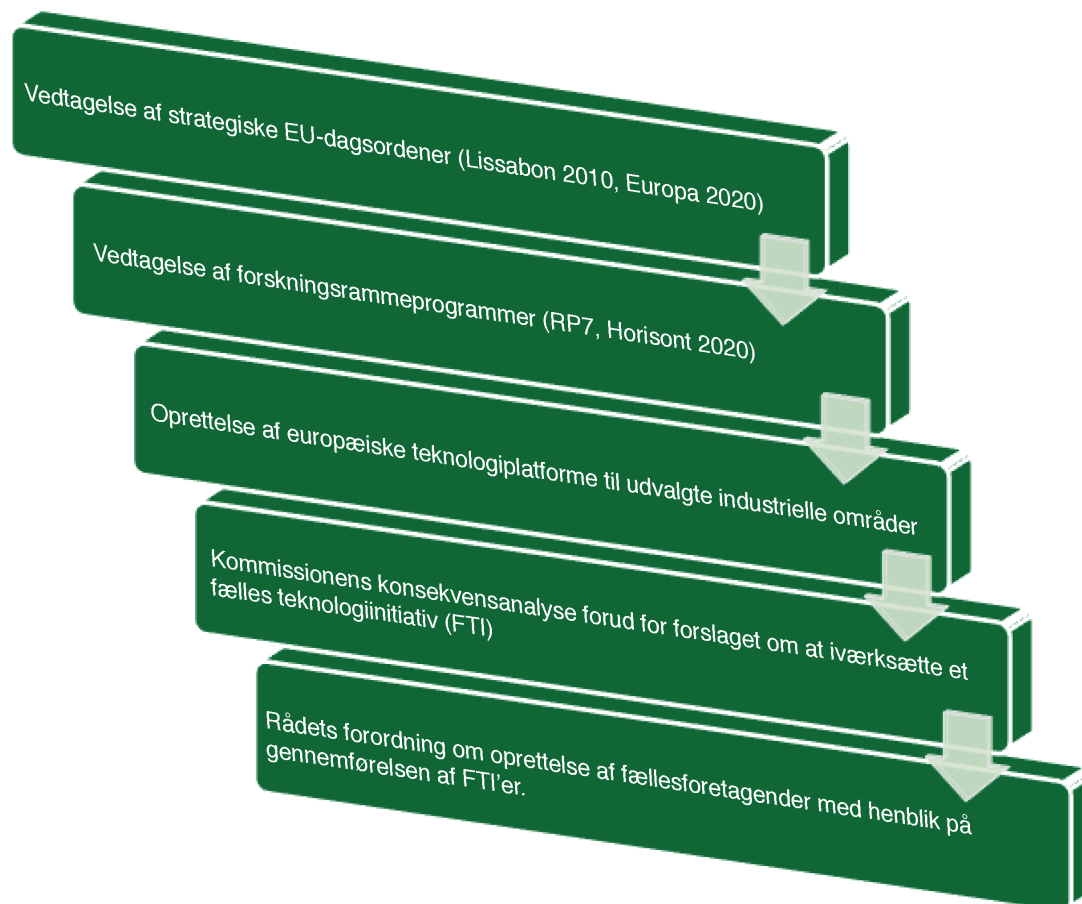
Vedtagelse af strategiske EU-dagsordener (Lissabon 2010, Europa 2020)

Vedtagelse af forskningsrammeprogrammer (RP7, Horisont 2020)

Oprettelse af europæiske teknologiplatforme til udvalgte industrielle områder

Kommissionens konsekvensanalyse forud for forslaget om at iværksætte et fælles teknologiinitiativ (FTI)

Rådets forordning om oprettelse af fællesforetagender med henblik på gennemførelsen af FTI'er.